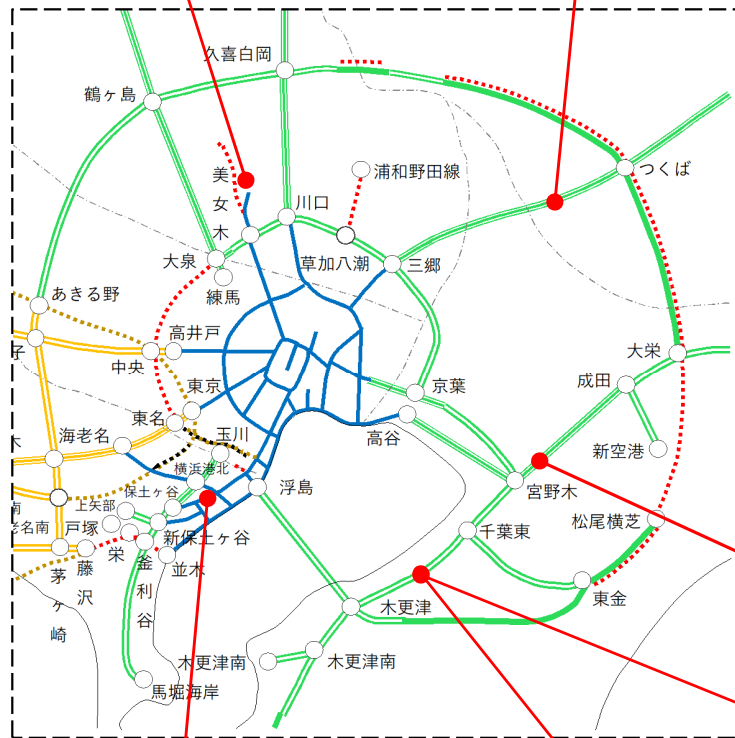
久喜白岡
鶴ヶ島
美
女
木
川口
浦和野田線
つくば
大泉
練馬
草加八潮
三郷
あきる野
高井戸
大栄
子
中央
東京
京葉
成田
東名
玉川
高谷
新空港
海老名
横浜港北
浮島
宮野木
保土ヶ谷
上矢部
松尾横芝
名南
戸塚
新保土ヶ谷
千葉東
栄
釜
利
谷
並木
茅
藤
沢
ケ
崎
木更津
東金
木更津南
木更津南
馬堀海岸